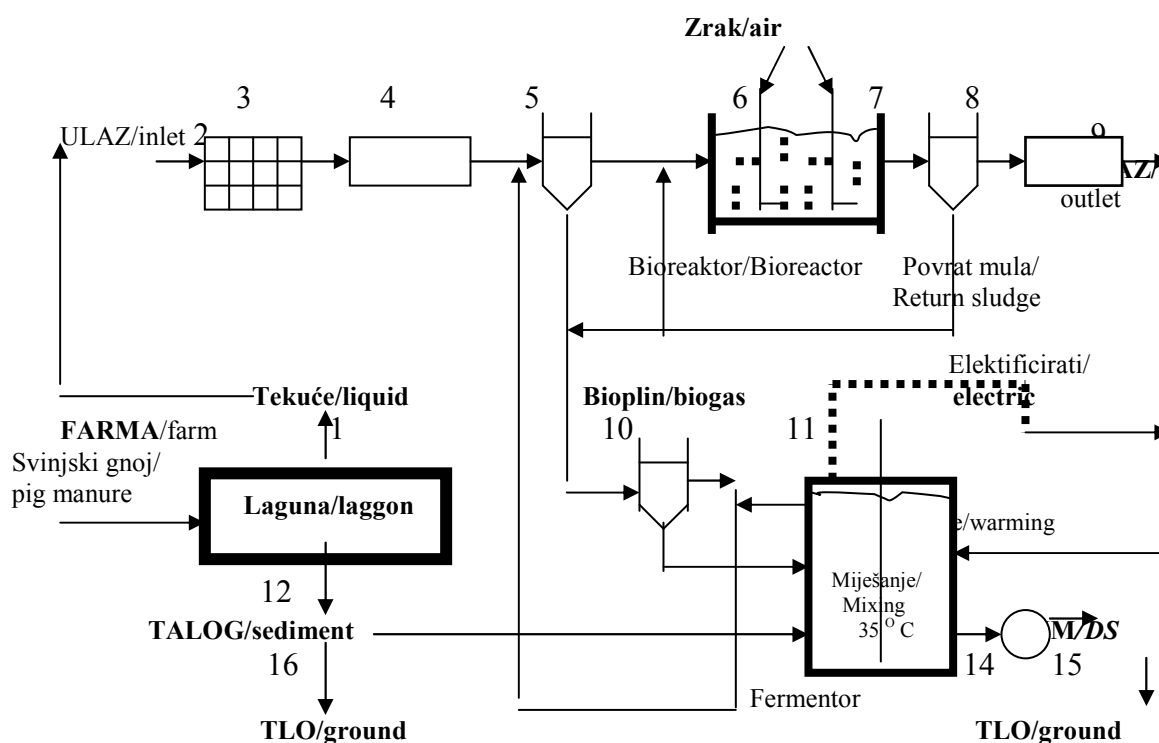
Zrak/air

3
4
5
6
7
8
9

ULAZ/inlet 2

AZ/
outlet

Bioreaktor/Bioreactor

Povrat mula/
Return sludge

Elektificirati/
electric

Tekuće/liquid

Bioplin/biogas

FARMA/farm

1

10

11

Svinjski gnoj/
pig manure

Laguna/laggon

e/warming

Miješanje/
Mixing
$35^{O}C$

12

TALOG/sediment

M/DS

16

14

15

Fermentor

TLO/ground

TLO/ground